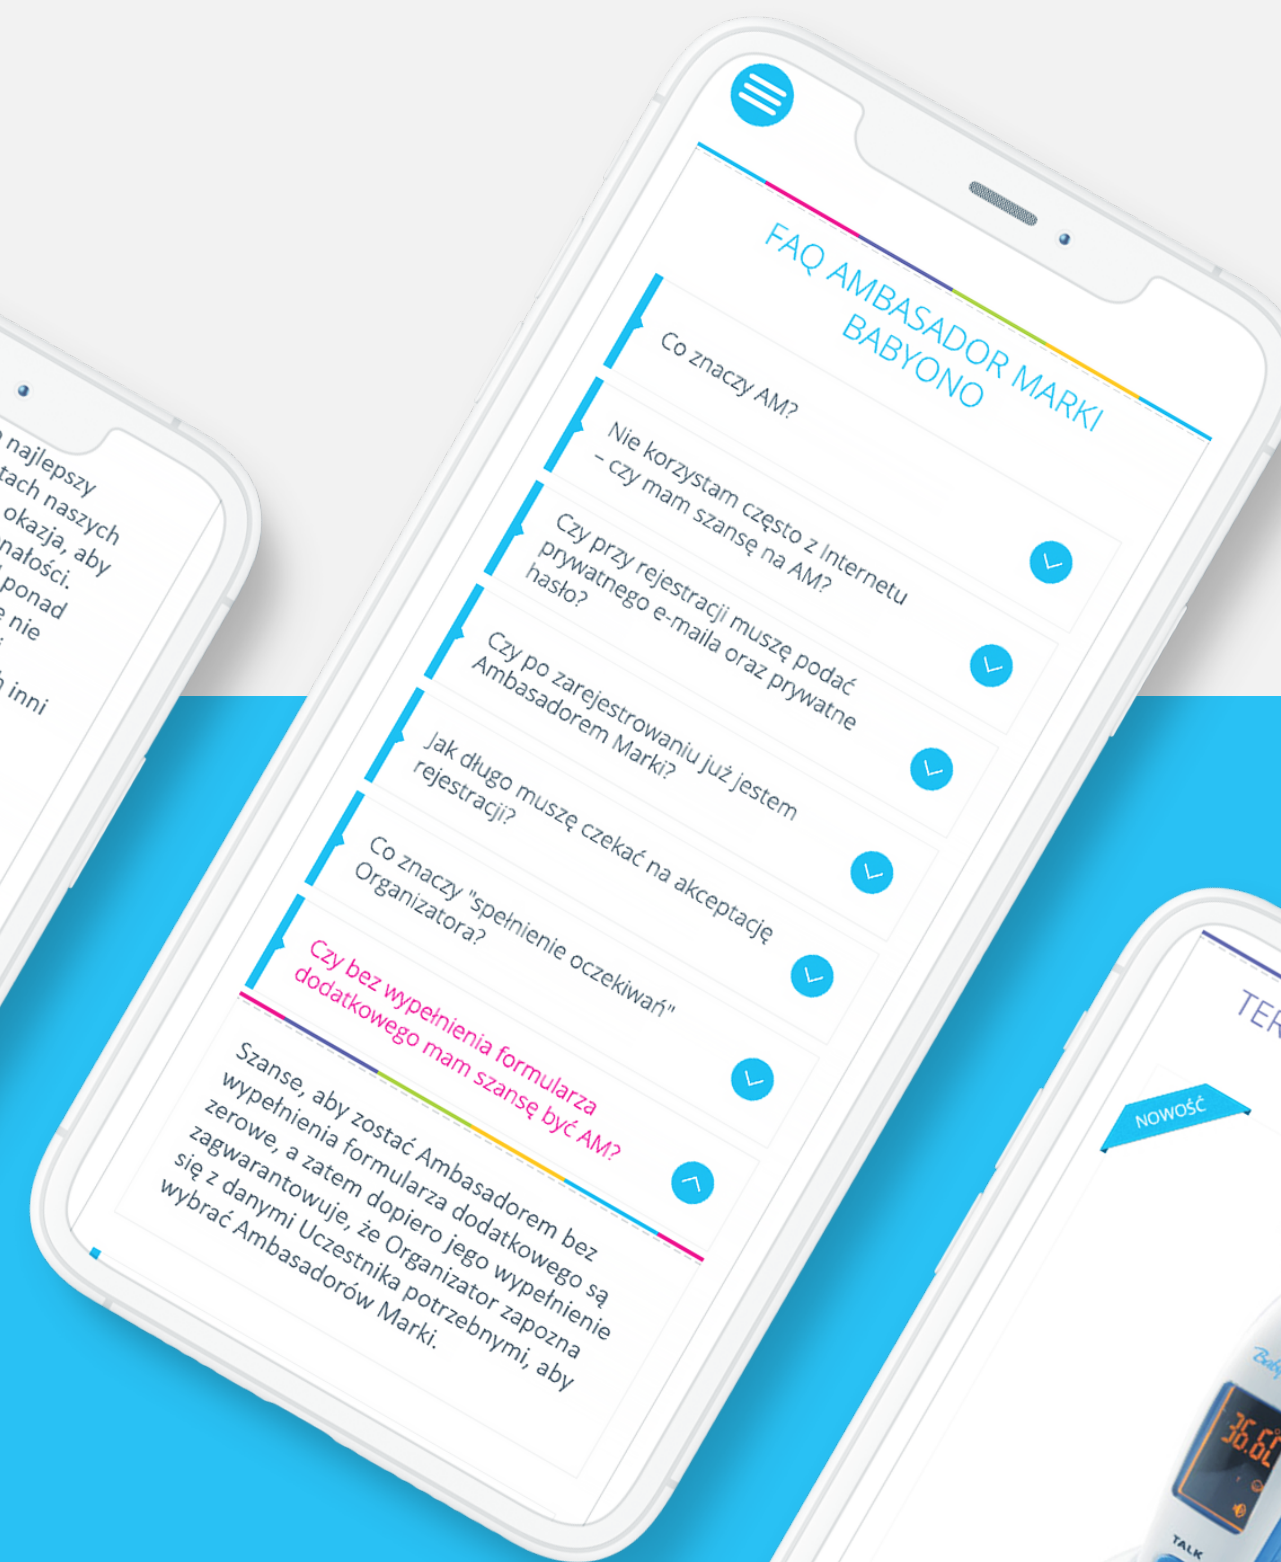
najlepszy
tach naszych
okazja, aby
nałości.
ponad
e nie
h inni

FAQ AMBASADOR MARKI BABYONO

Co znaczy AM?

Nie korzystam często z Internetu – czy mam szansę na AM?

Czy przy rejestracji muszę podać prywatnego e-maila oraz prywatne hasło?

Czy po zarejestrowaniu już jestem Ambasadorem Marki?

Jak długo muszę czekać na akceptację rejestracji?

Co znaczy "spełnienie oczekiwań" Organizatora?

Czy bez wypełnienia formularza dodatkowego mam szansę być AM?

Szanse, aby zostać Ambasadorem bez wypełnienia formularza dodatkowego są zerowe, a zatem dopiero jego wypełnienie zagwarantowuje, że Organizator zapozna się z danymi Uczestnika potrzebnymi, aby wybrać Ambasadorów Marki.

TER

NOWOŚĆ

36.6

TALK